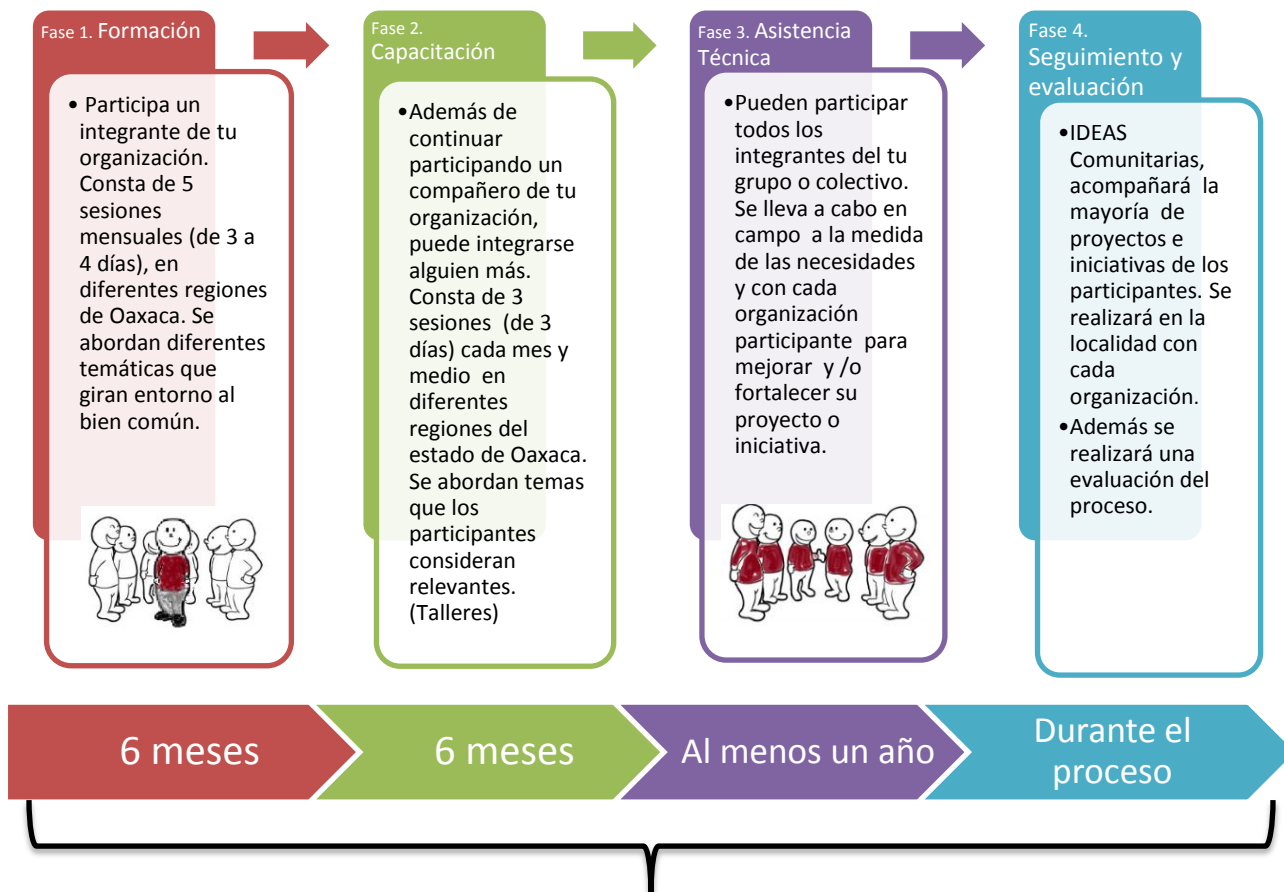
Fase 1. Formación

• Participa un integrante de tu organización. Consta de 5 sesiones mensuales (de 3 a 4 días), en diferentes regiones de Oaxaca. Se abordan diferentes temáticas que giran entorno al bien común.

Fase 2. Capacitación

•Además de continuar participando un compañero de tu organización, puede integrarse alguien más. Consta de 3 sesiones (de 3 días) cada mes y medio en diferentes regiones del estado de Oaxaca. Se abordan temas que los participantes consideran relevantes. (Talleres)

Fase 3. Asistencia Técnica

•Pueden participar todos los integrantes del tu grupo o colectivo. Se lleva a cabo en campo a la medida de las necesidades y con cada organización participante para mejorar y /o fortalecer su proyecto o iniciativa.

Fase 4. Seguimiento y evaluación

•IDEAS Comunitarias, acompañará la mayoría de proyectos e iniciativas de los participantes. Se realizará en la localidad con cada organización.
•Además se realizará una evaluación del proceso.

6 meses

6 meses

Al menos un año

Durante el proceso